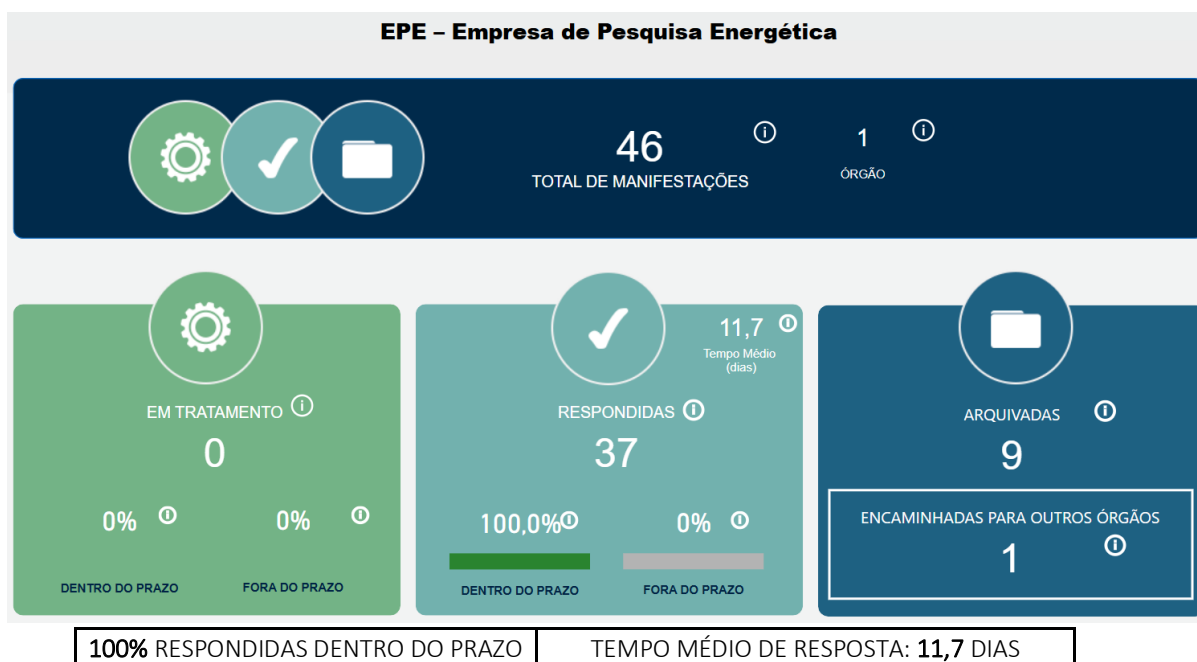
EPE – Empresa de Pesquisa Energética

46
TOTAL DE MANIFESTAÇÕES

1
ÓRGÃO

EM TRATAMENTO
0
0%
DENTRO DO PRAZO
0%
FORA DO PRAZO

11,7
Tempo Médio (dias)
RESPONDIDAS
37
100,0%
DENTRO DO PRAZO
0%
FORA DO PRAZO

ARQUIVADAS
9
ENCAMINHADAS PARA OUTROS ÓRGÃOS
1

| 100% RESPONDIDAS DENTRO DO PRAZO | TEMPO MÉDIO DE RESPOSTA: 11,7 DIAS |
|---|---|